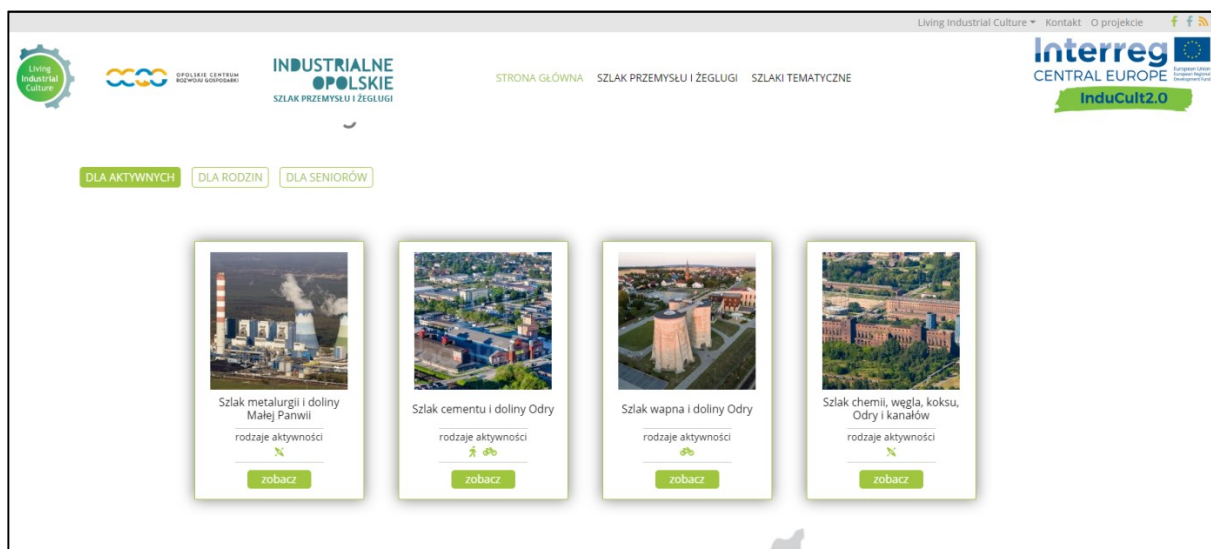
Living Industrial Culture ▾ Kontakt O projekcie

Living Industrial Culture

OPOLSKIE CENTRUM ROZWOJU GOSPODARKI

INDUSTRIALNE OPOLSKIE
SZLAK PRZEMYSŁU I ŻEGLUGI

STRONA GŁÓWNA SZLAK PRZEMYSŁU I ŻEGLUGI SZLAKI TEMATYCZNE

Interreg
CENTRAL EUROPE
European Union
European Regional Development Fund
InduCult2.0

DLA AKTYWNYCH DLA RODZIN DLA SENIORÓW

Szlak metalurgii i doliny Małej Panwii
rodzaje aktywności
zobacz

Szlak cementu i doliny Odry
rodzaje aktywności
zobacz

Szlak wapna i doliny Odry
rodzaje aktywności
zobacz

Szlak chemii, węgla, koksu, Odry i kanałów
rodzaje aktywności
zobacz